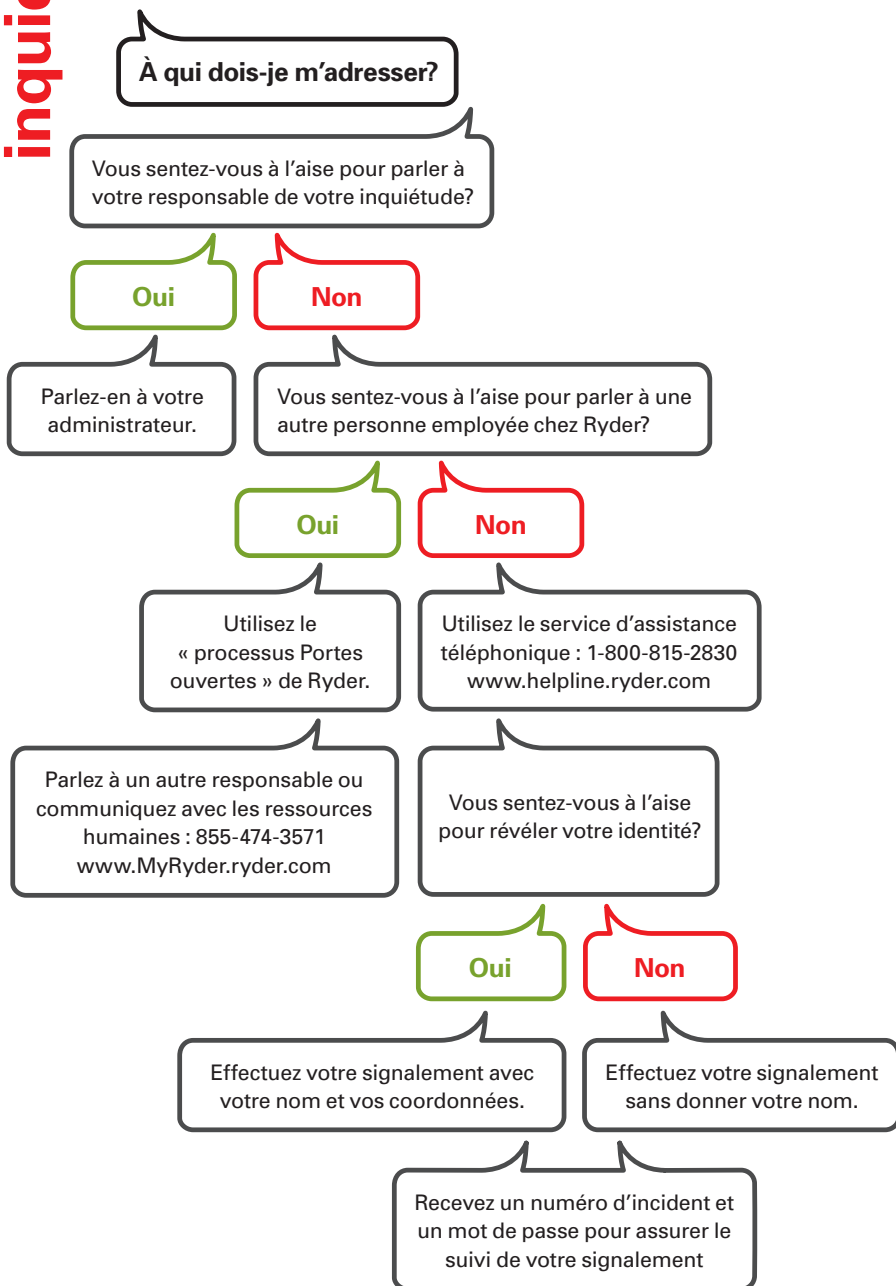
inquié

À qui dois-je m'adresser?

Vous sentez-vous à l'aise pour parler à votre responsable de votre inquiétude?

Oui

Non

Parlez-en à votre administrateur.

Vous sentez-vous à l'aise pour parler à une autre personne employée chez Ryder?

Oui

Non

Utilisez le « processus Portes ouvertes » de Ryder.

Utilisez le service d'assistance téléphonique : 1-800-815-2830 www.helpline.ryder.com

Parlez à un autre responsable ou communiquez avec les ressources humaines : 855-474-3571 www.MyRyder.ryder.com

Vous sentez-vous à l'aise pour révéler votre identité?

Oui

Non

Effectuez votre signalement avec votre nom et vos coordonnées.

Effectuez votre signalement sans donner votre nom.

Recevez un numéro d'incident et un mot de passe pour assurer le suivi de votre signalement